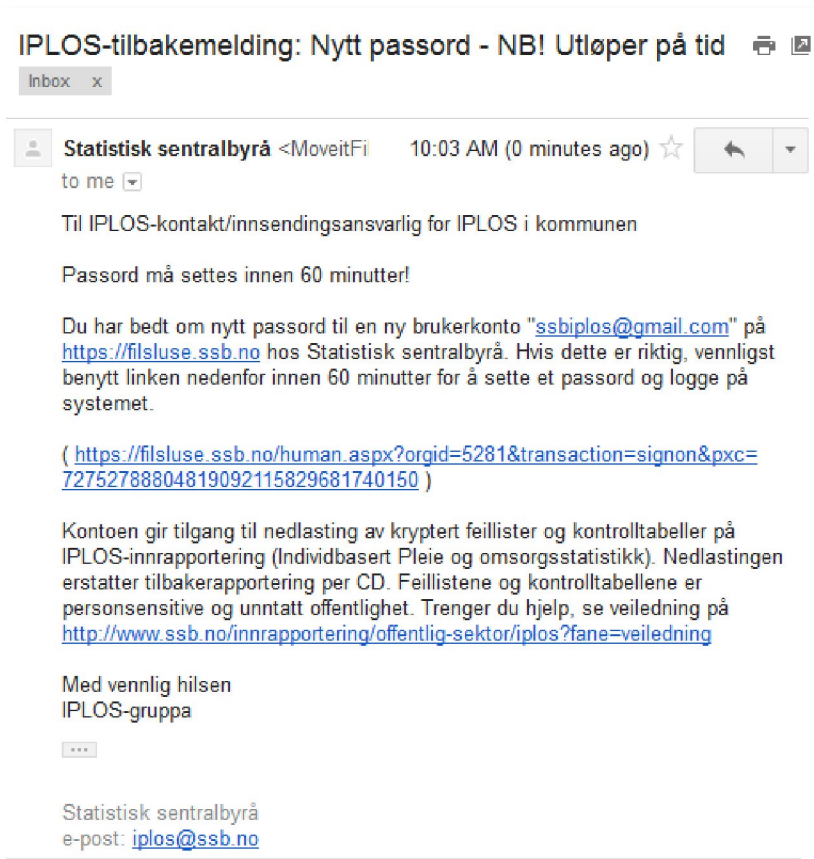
IPLOS-tilbakemelding: Nytt passord - NB! Utløper på tid

Inbox x

Statistisk sentralbyrå <MoveitFi 10:03 AM (0 minutes ago)

to me

Til IPLOS-kontakt/innsendingsansvarlig for IPLOS i kommunen

Passord må settes innen 60 minutter!

Du har bedt om nytt passord til en ny brukerkonto "ssbiplos@gmail.com" på https://filsluse.ssb.no hos Statistisk sentralbyrå. Hvis dette er riktig, vennligst benytt linken nedenfor innen 60 minutter for å sette et passord og logge på systemet.

( https://filsluse.ssb.no/human.aspx?orgid=5281&transaction=signon&pxc=727527888048190921158296817401​50 )

Kontoen gir tilgang til nedlasting av kryptert feillister og kontrolltabeller på IPLOS-innrapportering (Individbasert Pleie og omsorgsstatistikk). Nedlastingen erstatter tilbakerapportering per CD. Feillistene og kontrolltabellene er personsensitive og unntatt offentlighet. Trenger du hjelp, se veiledning på http://www.ssb.no/innrapportering/offentlig-sektor/iplos?fane=veiledning

Med vennlig hilsen
IPLOS-gruppa

...

Statistisk sentralbyrå
e-post: iplos@ssb.no